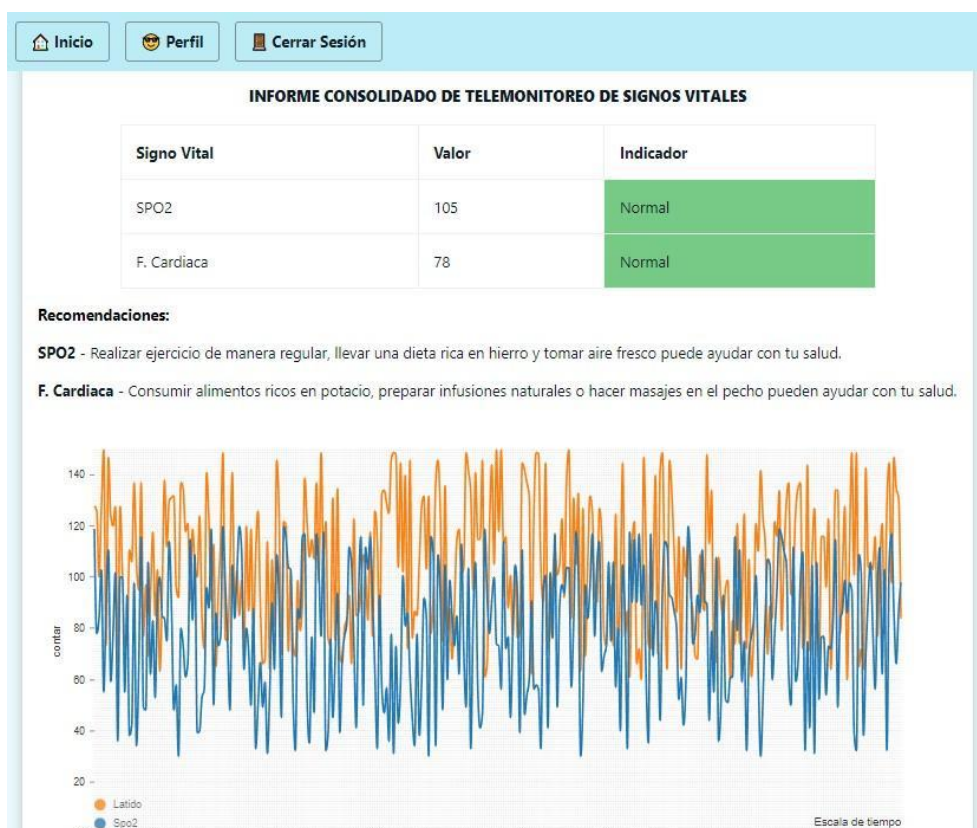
Inicio Perfil Cerrar Sesión

INFORME CONSOLIDADO DE TELEMONITOREO DE SIGNOS VITALES

| Signo Vital | Valor | Indicador |
|---|---|---|
| SPO2 | 105 | Normal |
| F. Cardiaca | 78 | Normal |

Recomendaciones:

SPO2 - Realizar ejercicio de manera regular, llevar una dieta rica en hierro y tomar aire fresco puede ayudar con tu salud.

F. Cardiaca - Consumir alimentos ricos en potacio, preparar infusiones naturales o hacer masajes en el pecho pueden ayudar con tu salud.

140
120
100
80
60
40
20
contar
Latido
Spo2
Escala de tiempo